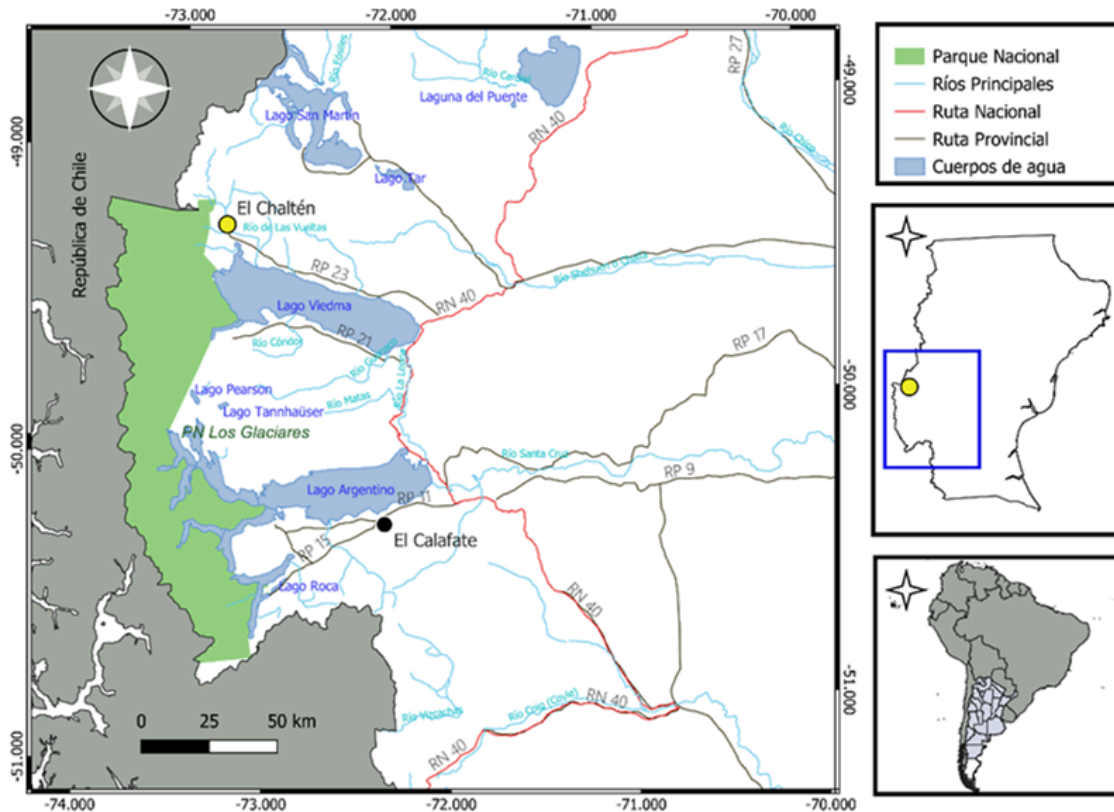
-73.000 -72.000 -71.000 -70.000

Parque Nacional
Ríos Principales
Ruta Nacional
Ruta Provincial
Cuerpos de agua

-49.000
-49.000
-50.000
-50.000
-51.000
-51.000

Río Fosiles
Río Capitán
Laguna del Puente
RP 27
Lago San Martín
RN 40
Río Chico
Lago Tar
República de Chile
El Chaltén
Río de Las Vueltas
RP 23
Río Shehuen o Chalía
RN 40
Lago Viedma
RP 21
Río Cóndor
Río Guanaco
Río La Leona
RP 17
Lago Pearson
Lago Tannhaüser
Río Matas
PN Los Glaciares
Río Santa Cruz
RP 9
Lago Argentino
RP 11
El Calafate
RP 15
Lago Roca
RN 40
Río Vizcachas
Río Coig (Coyle)
RN 40
RN 40

0 25 50 km

-74.000 -73.000 -72.000 -71.000 -70.000